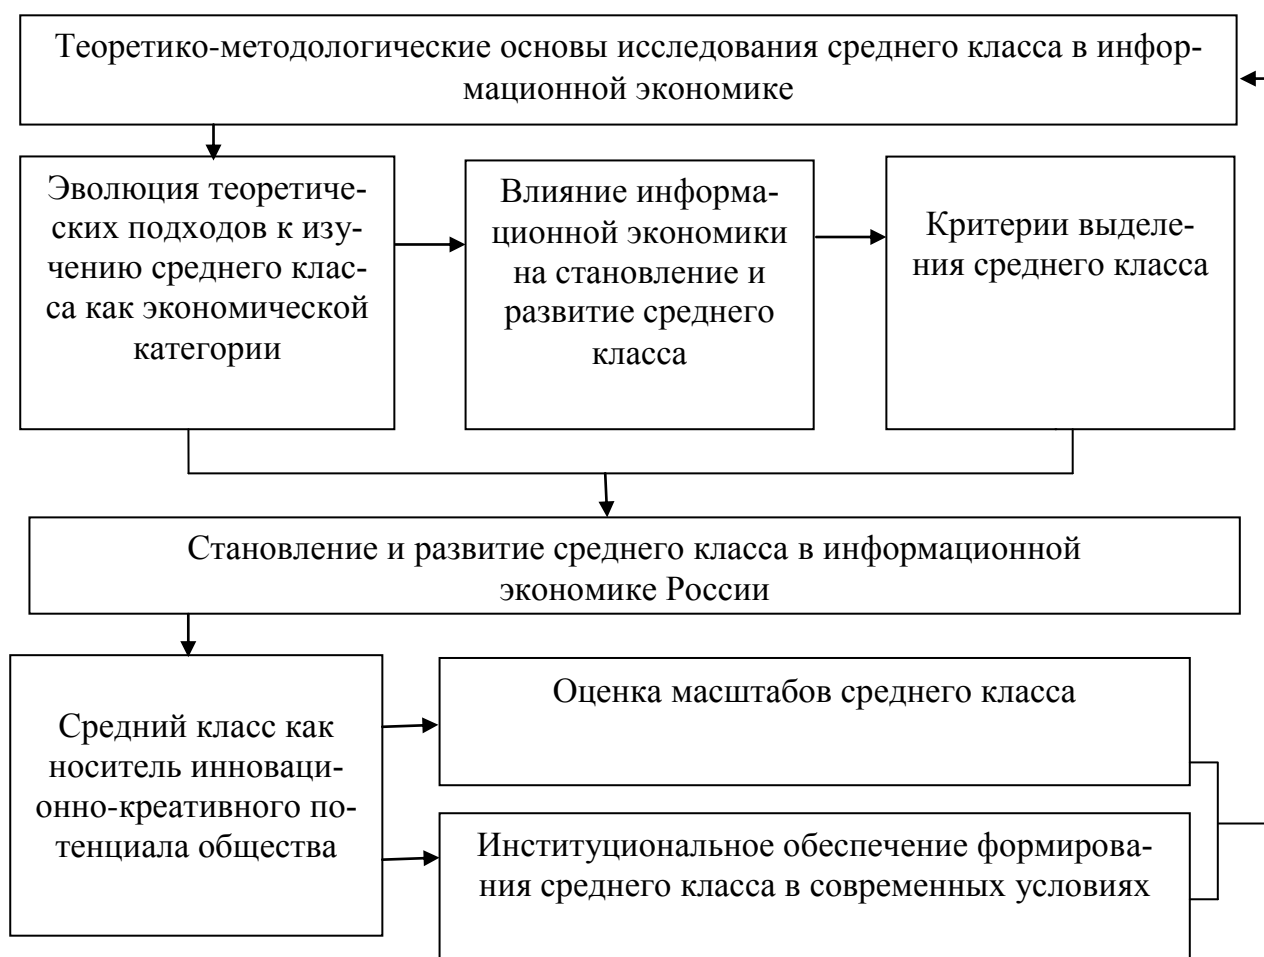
Теоретико-методологические основы исследования среднего класса в информационной экономике

Эволюция теоретических подходов к изучению среднего класса как экономической категории

Влияние информационной экономики на становление и развитие среднего класса

Критерии выделения среднего класса

Становление и развитие среднего класса в информационной экономике России

Средний класс как носитель инновационно-креативного потенциала общества

Оценка масштабов среднего класса

Институциональное обеспечение формирования среднего класса в современных условиях